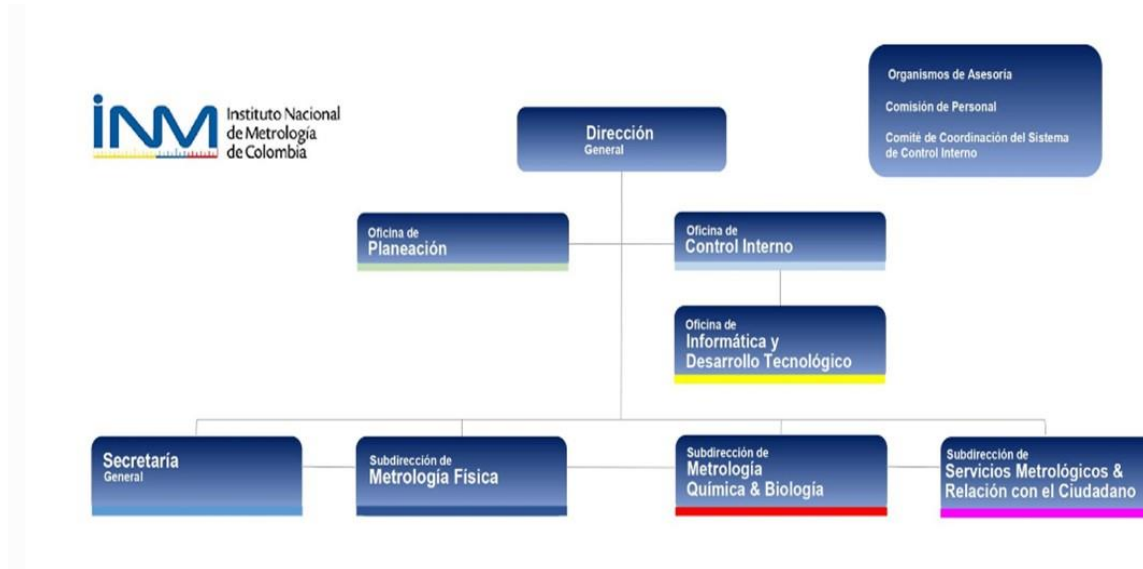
INM Instituto Nacional de Metrología de Colombia

Dirección
General

Organismos de Asesoría
Comisión de Personal
Comité de Coordinación del Sistema de Control Interno

Oficina de
Planeación

Oficina de
Control Interno

Oficina de
Informática y Desarrollo Tecnológico

Secretaría
General

Subdirección de
Metrología Física

Subdirección de
Metrología Química & Biología

Subdirección de
Servicios Metrológicos & Relación con el Ciudadano